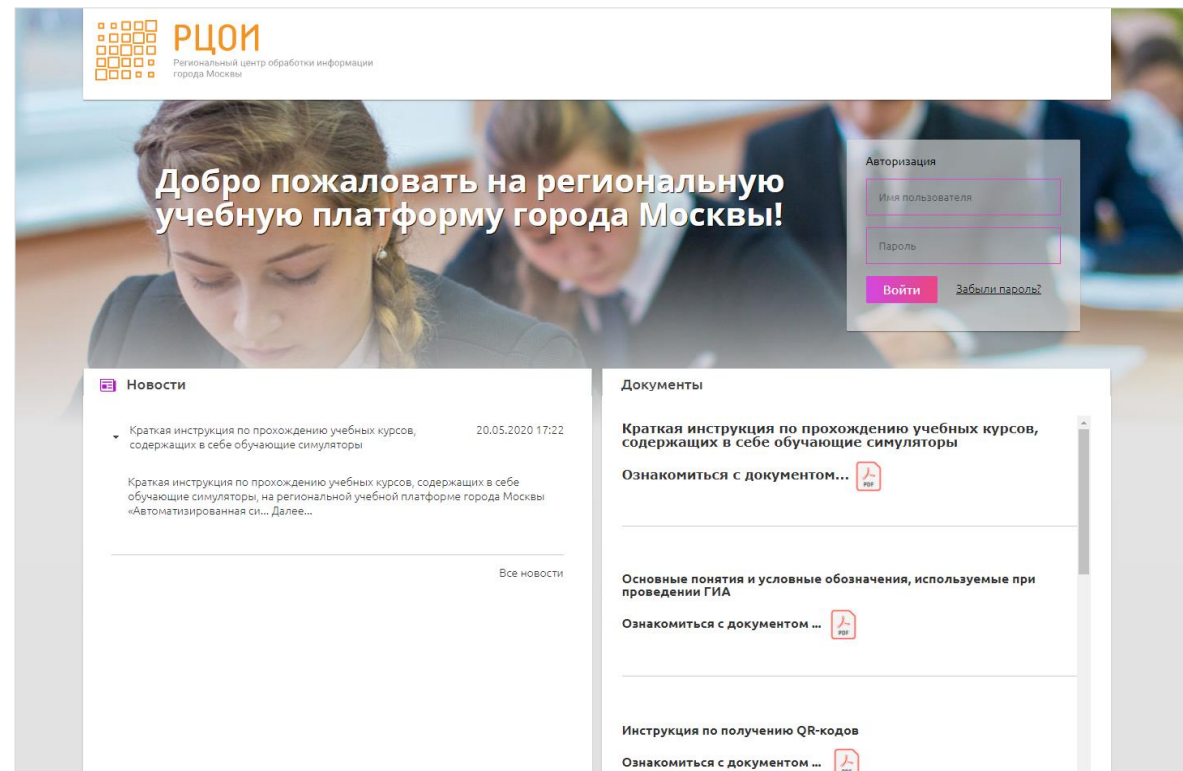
РЦОИ
Региональный центр обработки информации города Москвы

Добро пожаловать на региональную учебную платформу города Москвы!

Авторизация
Имя пользователя
Пароль
Войти
Забыли пароль?

Новости

Краткая инструкция по прохождению учебных курсов, содержащих в себе обучающие симуляторы
20.05.2020 17:22

Краткая инструкция по прохождению учебных курсов, содержащих в себе обучающие симуляторы, на региональной учебной платформе города Москвы «Автоматизированная си... Далее...

Все новости

Документы

Краткая инструкция по прохождению учебных курсов, содержащих в себе обучающие симуляторы
Ознакомиться с документом...
PDF

Основные понятия и условные обозначения, используемые при проведении ГИА
Ознакомиться с документом ...
PDF

Инструкция по получению QR-кодов
Ознакомиться с документом ...